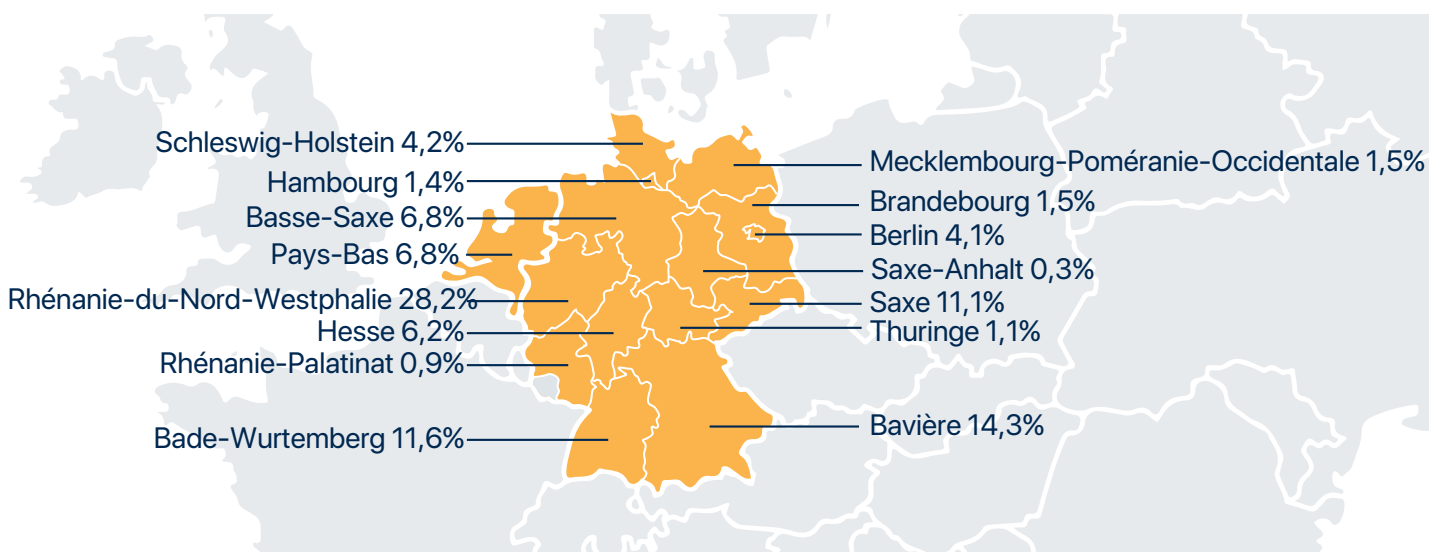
Schleswig-Holstein 4,2%
Hambourg 1,4%
Basse-Saxe 6,8%
Pays-Bas 6,8%
Rhénanie-du-Nord-Westphalie 28,2%
Hesse 6,2%
Rhénanie-Palatinat 0,9%
Bade-Wurtemberg 11,6%
Mecklembourg-Poméranie-Occidentale 1,5%
Brandebourg 1,5%
Berlin 4,1%
Saxe-Anhalt 0,3%
Saxe 11,1%
Thuringe 1,1%
Bavière 14,3%